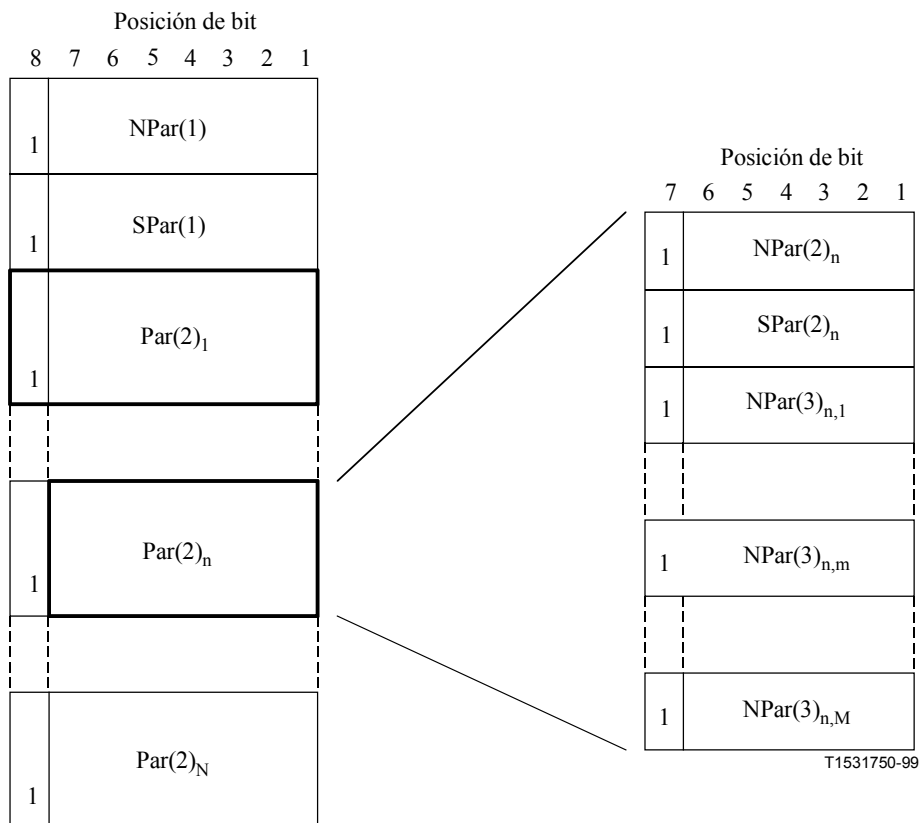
Posición de bit

8 7 6 5 4 3 2 1

1 NPar(1)

1 SPar(1)

1 $Par(2)_1$

1 $Par(2)_n$

1 $Par(2)_N$

Posición de bit

7 6 5 4 3 2 1

1 $NPar(2)_n$

1 $SPar(2)_n$

1 $NPar(3)_{n,1}$

1 $NPar(3)_{n,m}$

1 $NPar(3)_{n,M}$

T1531750-99